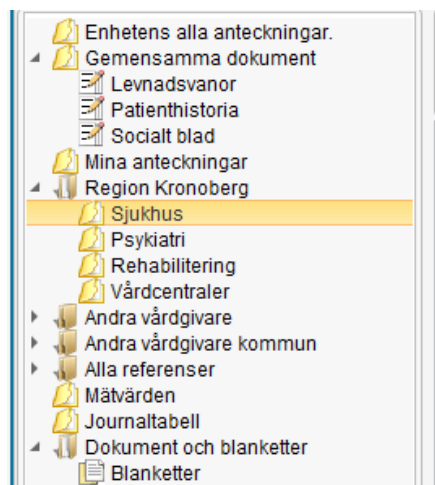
Enhetens alla anteckningar.
Gemensamma dokument
Levnadsvanor
Patienthistoria
Socialt blad
Mina anteckningar
Region Kronoberg
Sjukhus
Psykiatri
Rehabilitering
Vårdcentraler
Andra vårdgivare
Andra vårdgivare kommun
Alla referenser
Mätvärden
Journaltabell
Dokument och blanketter
Blanketter